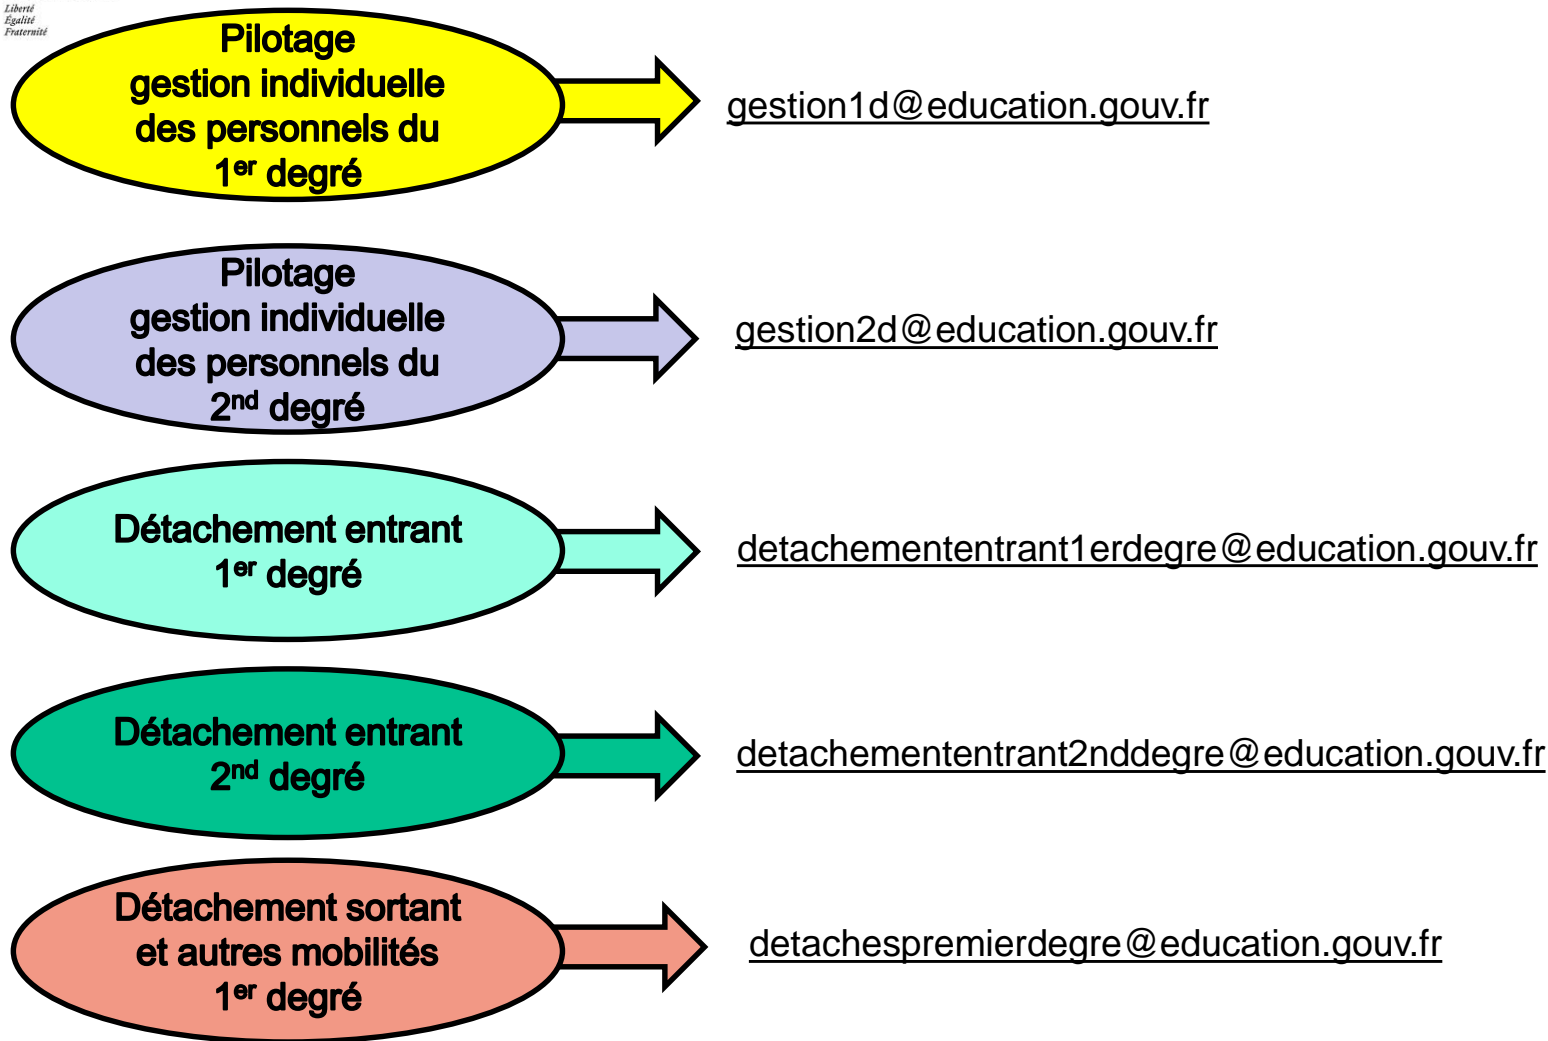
Liberté
Égalité
Fraternité

Pilotage gestion individuelle des personnels du 1$^{er}$ degré

gestion1d@education.gouv.fr

Pilotage gestion individuelle des personnels du 2$^{nd}$ degré

gestion2d@education.gouv.fr

Détachement entrant 1$^{er}$ degré

detachemententrant1erdegre@education.gouv.fr

Détachement entrant 2$^{nd}$ degré

detachemententrant2nddegre@education.gouv.fr

Détachement sortant et autres mobilités 1$^{er}$ degré

detachespremierdegre@education.gouv.fr